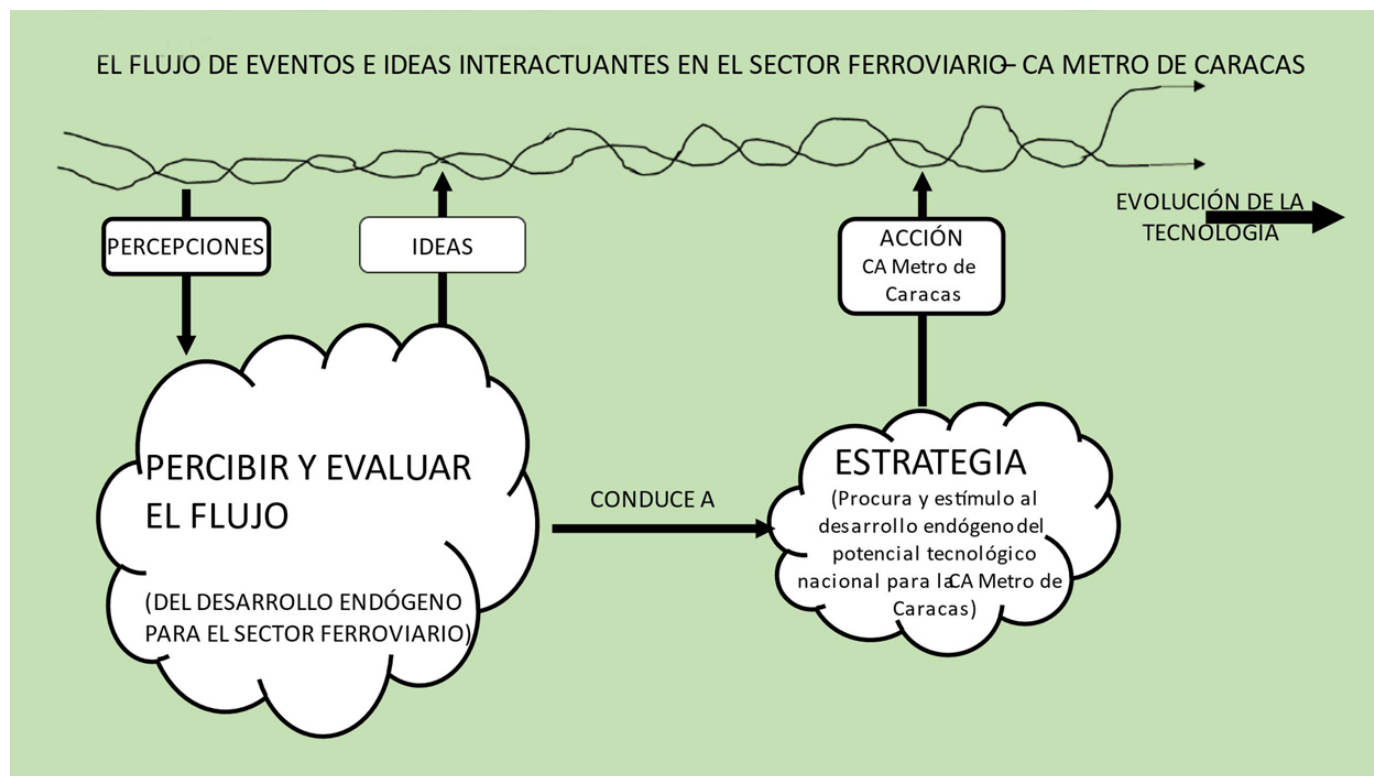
EL FLUJO DE EVENTOS E IDEAS INTERACTUANTES EN EL SECTOR FERROVIARIO– CA METRO DE CARACAS

PERCEPCIONES

IDEAS

ACCIÓN CA Metro de Caracas

EVOLUCIÓN DE LA TECNOLOGÍA

PERCIBIR Y EVALUAR EL FLUJO

(DEL DESARROLLO ENDÓGENO PARA EL SECTOR FERROVIARIO)

CONDUCE A

ESTRATEGIA

(Procura y estímulo al desarrollo endógeno del potencial tecnológico nacional para la CA Metro de Caracas)